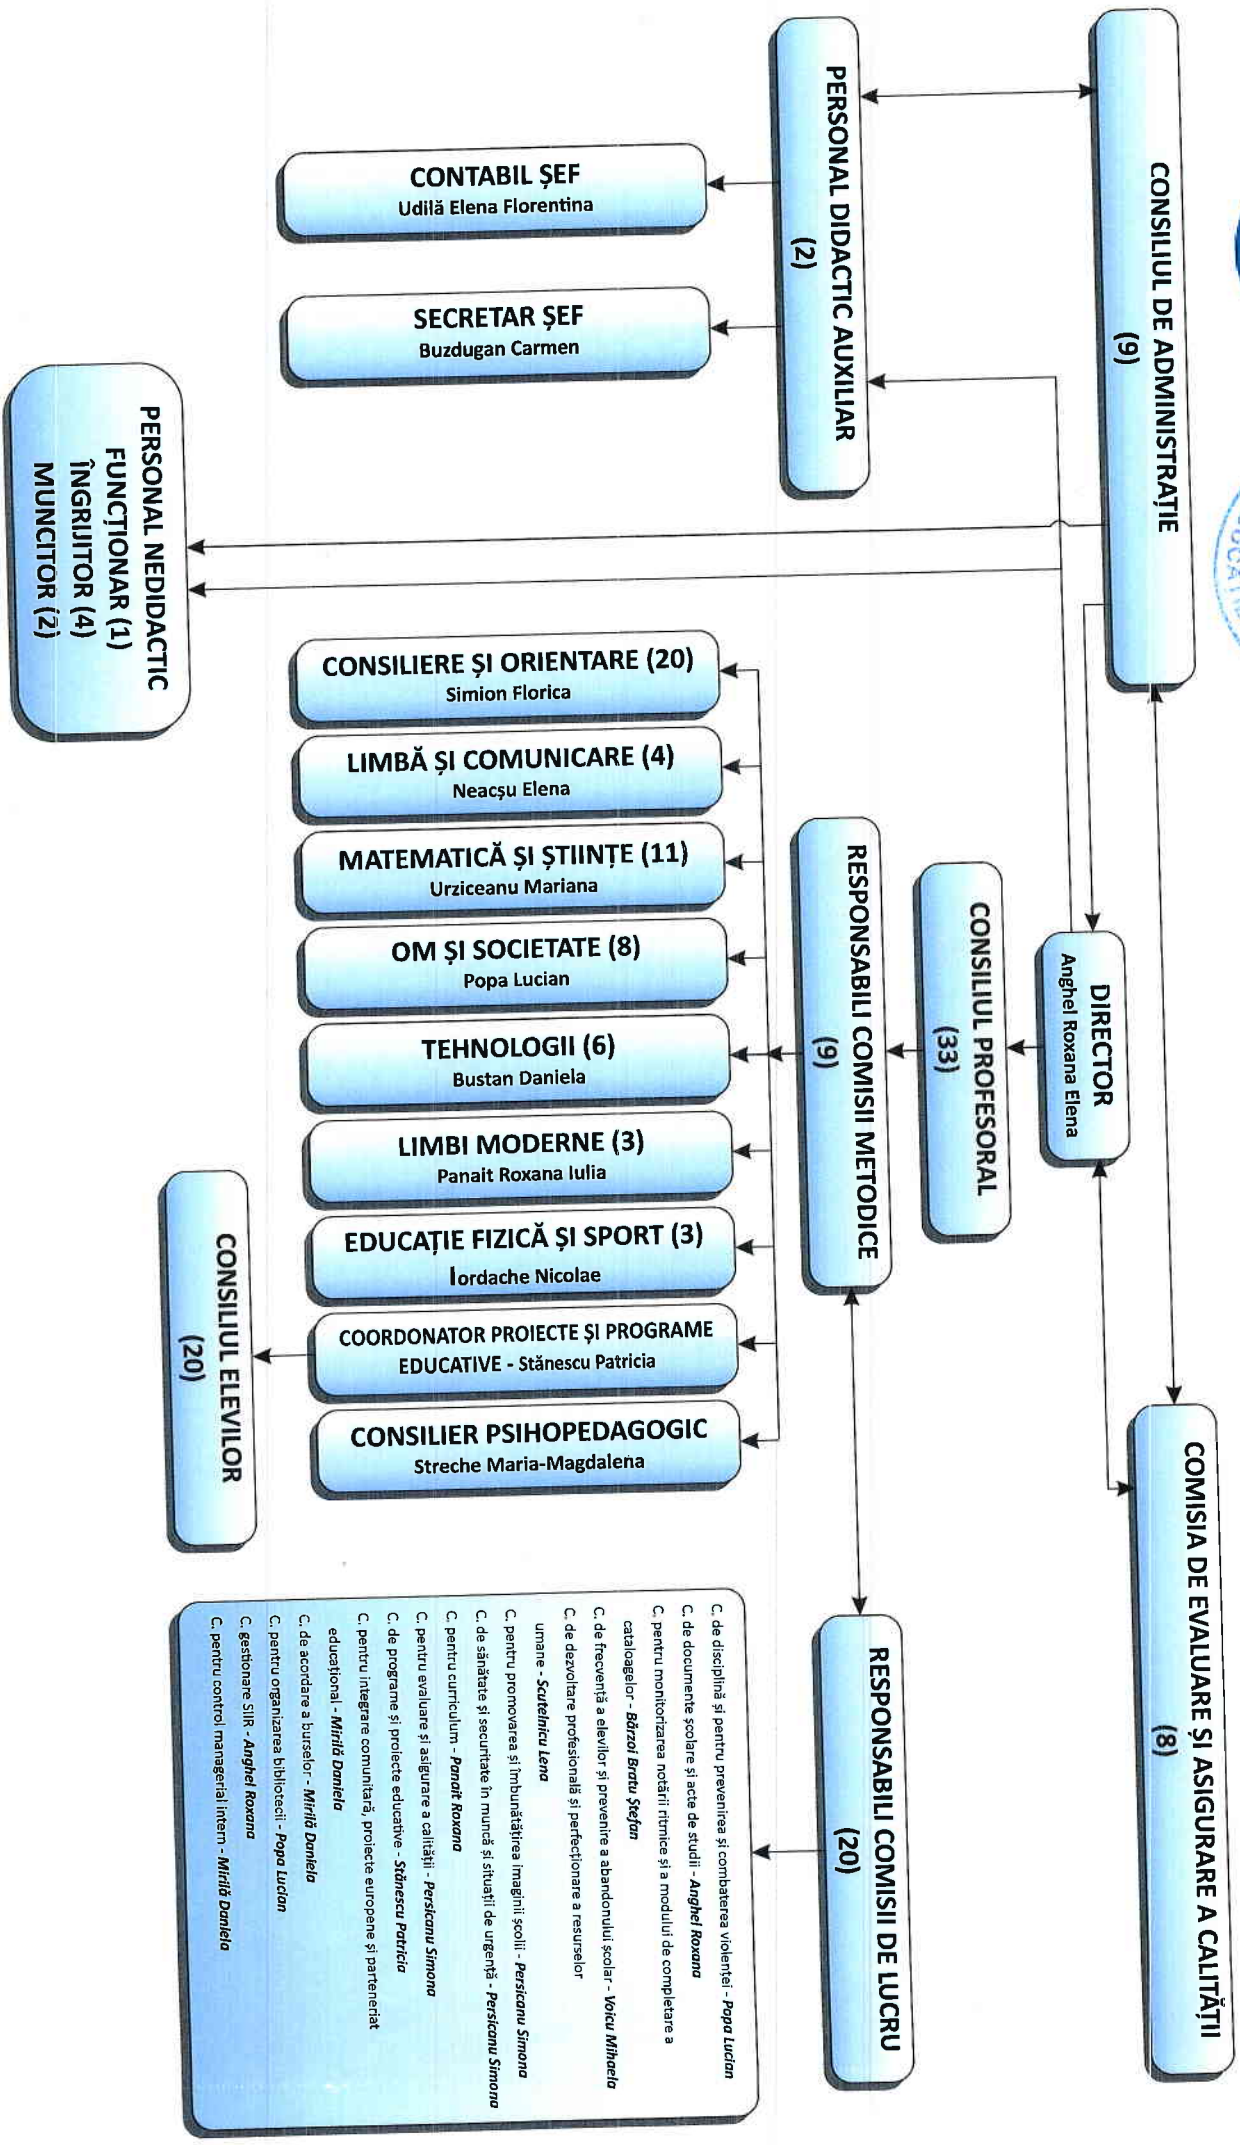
CONSILIUL DE ADMINISTRAȚIE (9)

PERSONAL DIDACTIC AUXILIAR (2)

CONTABIL ŞEF
Udilă Elena Florentina

SECRETAR ŞEF
Buzdugan Carmen

PERSONAL NEDIDACTIC
FUNCȚIONAR (1)
ÎNGRIJITOR (4)
MUNCITOR (2)

DIRECTOR
Anghel Roxana Elena

CONSILIUL PROFESORAL (33)

RESPONSABILI COMISII METODICE (9)

CONSILIERE ŞI ORIENTARE (20)
Simion Florica

LIMBĂ ŞI COMUNICARE (4)
Neacşu Elena

MATEMATICĂ ŞI ŞTIINȚE (11)
Urziceanu Mariana

OM ŞI SOCIETATE (8)
Popa Lucian

TEHNOLOGII (6)
Bustan Daniela

LIMBI MODERNE (3)
Panait Roxana Iulia

EDUCAȚIE FIZICĂ ŞI SPORT (3)
Iordache Nicolae

COORDONATOR PROIECTE ŞI PROGRAME EDUCATIVE - Stănescu Patricia

CONSILIER PSIHOPEDAGOGIC
Streche Maria-Magdalena

CONSILIUL ELEVILOR (20)

COMISIA DE EVALUARE ŞI ASIGURARE A CALITĂȚII (8)

RESPONSABILI COMISII DE LUCRU (20)

C. de disciplină şi pentru prevenirea şi combaterea violenței - Popa Lucian
C. de documente şcolare şi acte de studii - Anghel Roxana
C. pentru monitorizarea notării ritmice şi a modului de completare a cataloagelor - Bârzoi Bratu Ştefan
C. de frecvență a elevilor şi prevenire a abandonului şcolar - Voicu Mihaela
C. de dezvoltare profesională şi perfecționare a resurselor umane - Scutelnicu Lena
C. pentru promovarea şi îmbunătățirea imaginii şcolii - Persicanu Simona
C. de sănătate şi securitate în muncă şi situații de urgență - Persicanu Simona
C. pentru curriculum - Panait Roxana
C. pentru evaluare şi asigurare a calității - Persicanu Simona
C. de programe şi proiecte educative - Stănescu Patricia
C. pentru integrare comunitară, proiecte europene şi parteneriat educațional - Miriță Daniela
C. de acordare a burselor - Miriță Daniela
C. pentru organizarea bibliotecii - Popa Lucian
C. gestionare SIIR - Anghel Roxana
C. pentru control managerial intern - Miriță Daniela